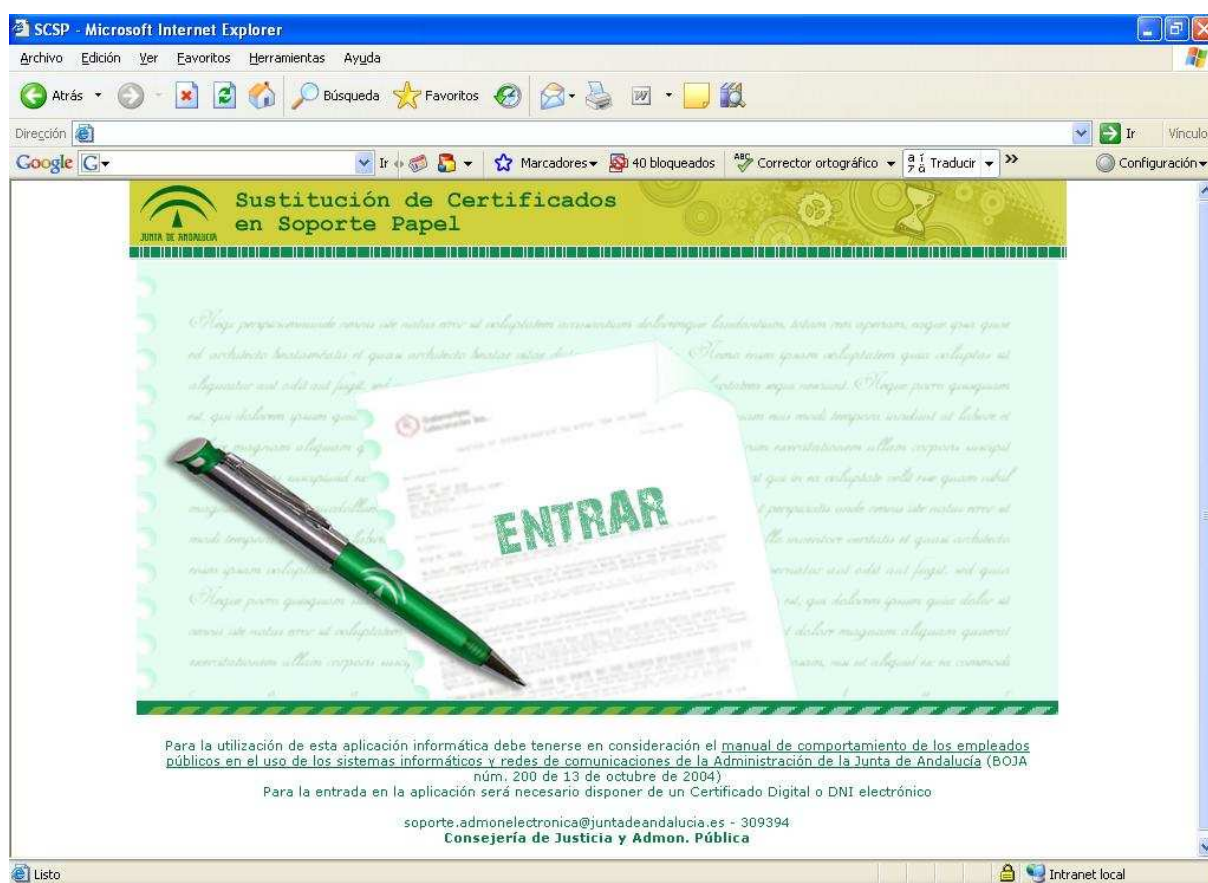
SCSP - Microsoft Internet Explorer

Archivo Edición Ver Favoritos Herramientas Ayuda

Atrás Búsqueda Favoritos

Dirección Ir Vínculo

Google Ir Marcadores 40 bloqueados Corrector ortográfico Traducir Configuración

JUNTA DE ANDALUCIA

Sustitución de Certificados en Soporte Papel

ENTRAR

Para la utilización de esta aplicación informática debe tenerse en consideración el manual de comportamiento de los empleados públicos en el uso de los sistemas informáticos y redes de comunicaciones de la Administración de la Junta de Andalucía (BOJA núm. 200 de 13 de octubre de 2004)
Para la entrada en la aplicación será necesario disponer de un Certificado Digital o DNI electrónico

soporte.admonelectronica@juntadeandalucia.es - 309394
Consejería de Justicia y Admon. Pública

Listo

Intranet local